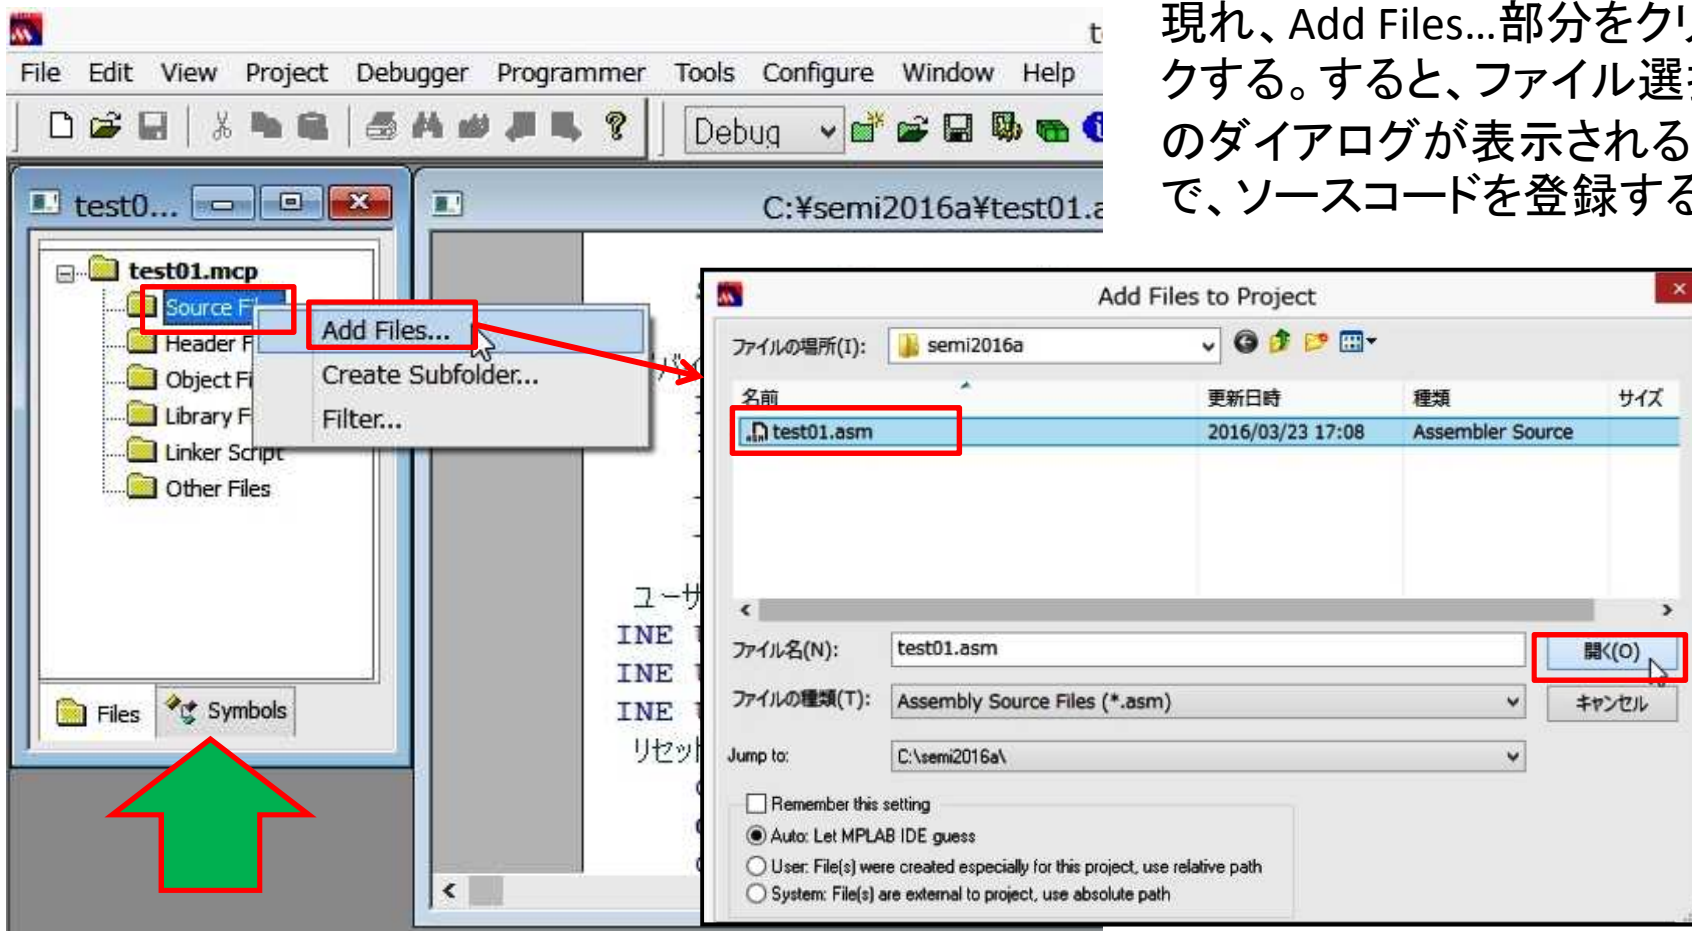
現れ、Add Files...部分をクリ
クする。すると、ファイル選
のダイアログが表示される
で、ソースコードを登録する

t
File Edit View Project Debugger Programmer Tools Configure Window Help
Debug

test0...
test01.mcp
Source F
Header F
Object Fi
Library F
Linker Script
Other Files
Files Symbols

Add Files...
Create Subfolder...
Filter...

C:¥semi2016a¥test01.a

ユーザ
INE
INE
INE
リセット

Add Files to Project
ファイルの場所(I): semi2016a
名前 | 更新日時 | 種類 | サイズ
test01.asm | 2016/03/23 17:08 | Assembler Source |
ファイル名(N): test01.asm
開く(O)
ファイルの種類(T): Assembly Source Files (*.asm)
キャンセル
Jump to: C:\semi2016a\
Remember this setting
Auto: Let MPLAB IDE guess
User: File(s) were created especially for this project, use relative path
System: File(s) are external to project, use absolute path